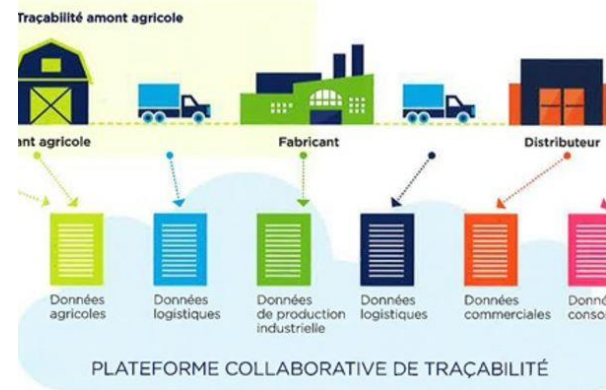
Traçabilité amont agricole

ant agricole

Fabricant

Distributeur

Données agricoles

Données logistiques

Données de production industrielle

Données logistiques

Données commerciales

Donné conso

PLATEFORME COLLABORATIVE DE TRAÇABILITÉ